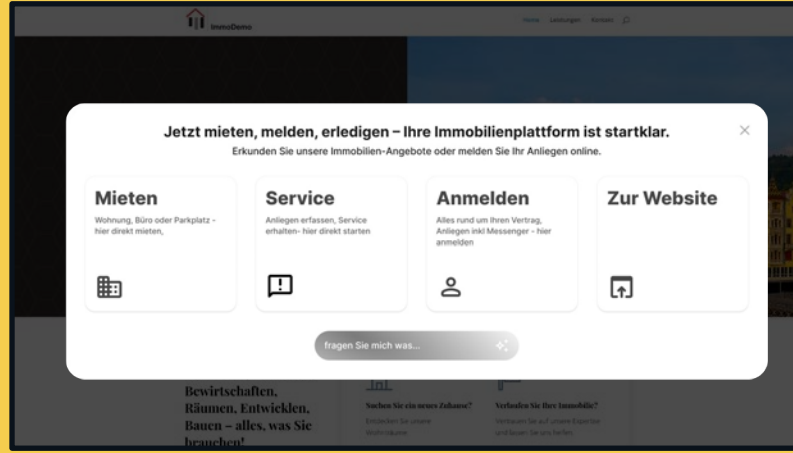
ImmoDemo

Home Leistungen Kontakt

Jetzt mieten, melden, erledigen – Ihre Immobilienplattform ist startklar.

Erkunden Sie unsere Immobilien-Angebote oder melden Sie Ihr Anliegen online.

Mieten
Wohnung, Büro oder Parkplatz - hier direkt mieten,

Service
Anliegen erfassen, Service erhalten- hier direkt starten

Anmelden
Alles rund um Ihren Vertrag, Anliegen inkl Messenger - hier anmelden

Zur Website

fragen Sie mich was...

Bewirtschaften, Räumen, Entwickeln, Bauen – alles, was Sie brauchen!

Suchen Sie ein neues Zuhause?
Entdecken Sie unsere Wohnräume

Verkaufen Sie Ihre Immobilie?
Vertrauen Sie auf unsere Experten und lassen Sie sich beraten